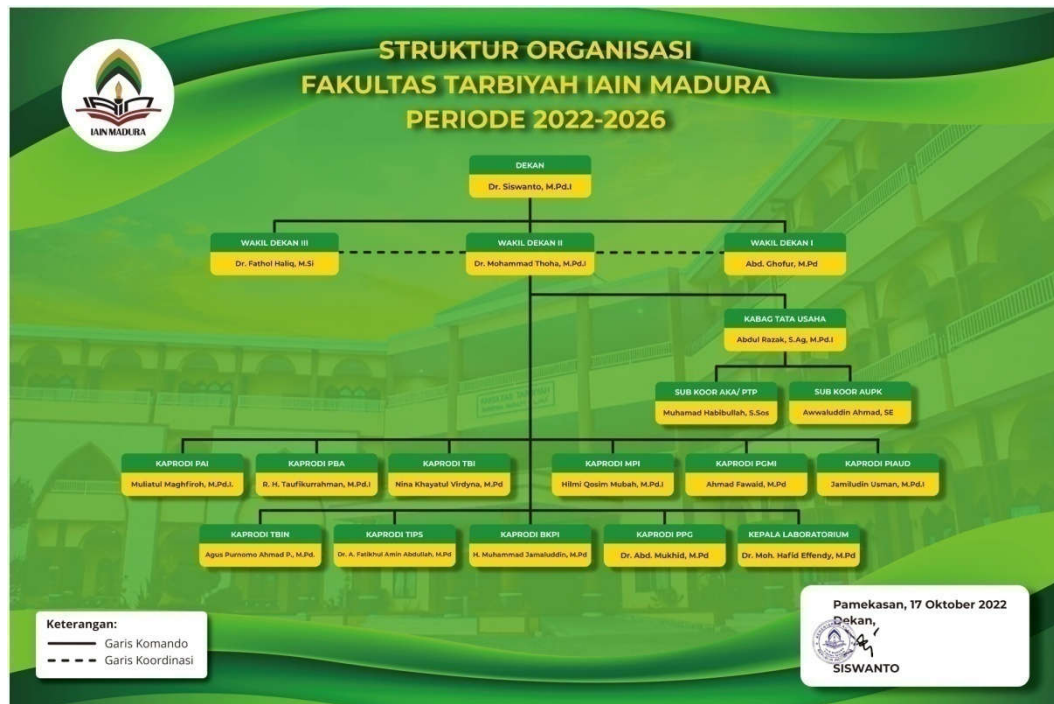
IAIN MADURA

STRUKTUR ORGANISASI
FAKULTAS TARBIYAH IAIN MADURA
PERIODE 2022-2026

DEKAN
Dr. Siswanto, M.Pd.I

WAKIL DEKAN III
Dr. Fathol Haliq, M.Si

WAKIL DEKAN II
Dr. Mohammad Thoha, M.Pd.I

WAKIL DEKAN I
Abd. Ghofur, M.Pd

KABAG TATA USAHA
Abdul Razak, S.Ag, M.Pd.I

SUB KOOR AKA/ PTP
Muhamad Habibullah, S.Sos

SUB KOOR AUPK
Awwaluddin Ahmad, SE

KAPRODI PAI
Muliatul Maghfiroh, M.Pd.I.

KAPRODI PBA
R. H. Taufikurrahman, M.Pd.I

KAPRODI TBI
Nina Khayatul Virdyna, M.Pd

KAPRODI MPI
Hilmi Qosim Mubah, M.Pd.I

KAPRODI PGMI
Ahmad Fawaid, M.Pd

KAPRODI PIAUD
Jamiludin Usman, M.Pd.I

KAPRODI TBIN
Agus Purnomo Ahmad P., M.Pd.

KAPRODI TIPS
Dr. A. Fatikhul Amin Abdullah, M.Pd

KAPRODI BKPI
H. Muhammad Jamaluddin, M.Pd

KAPRODI PPG
Dr. Abd. Mukhid, M.Pd

KEPALA LABORATORIUM
Dr. Moh. Hafid Effendy, M.Pd

Keterangan:
Garis Komando
Garis Koordinasi

Pamekasan, 17 Oktober 2022
Dekan,
SISWANTO